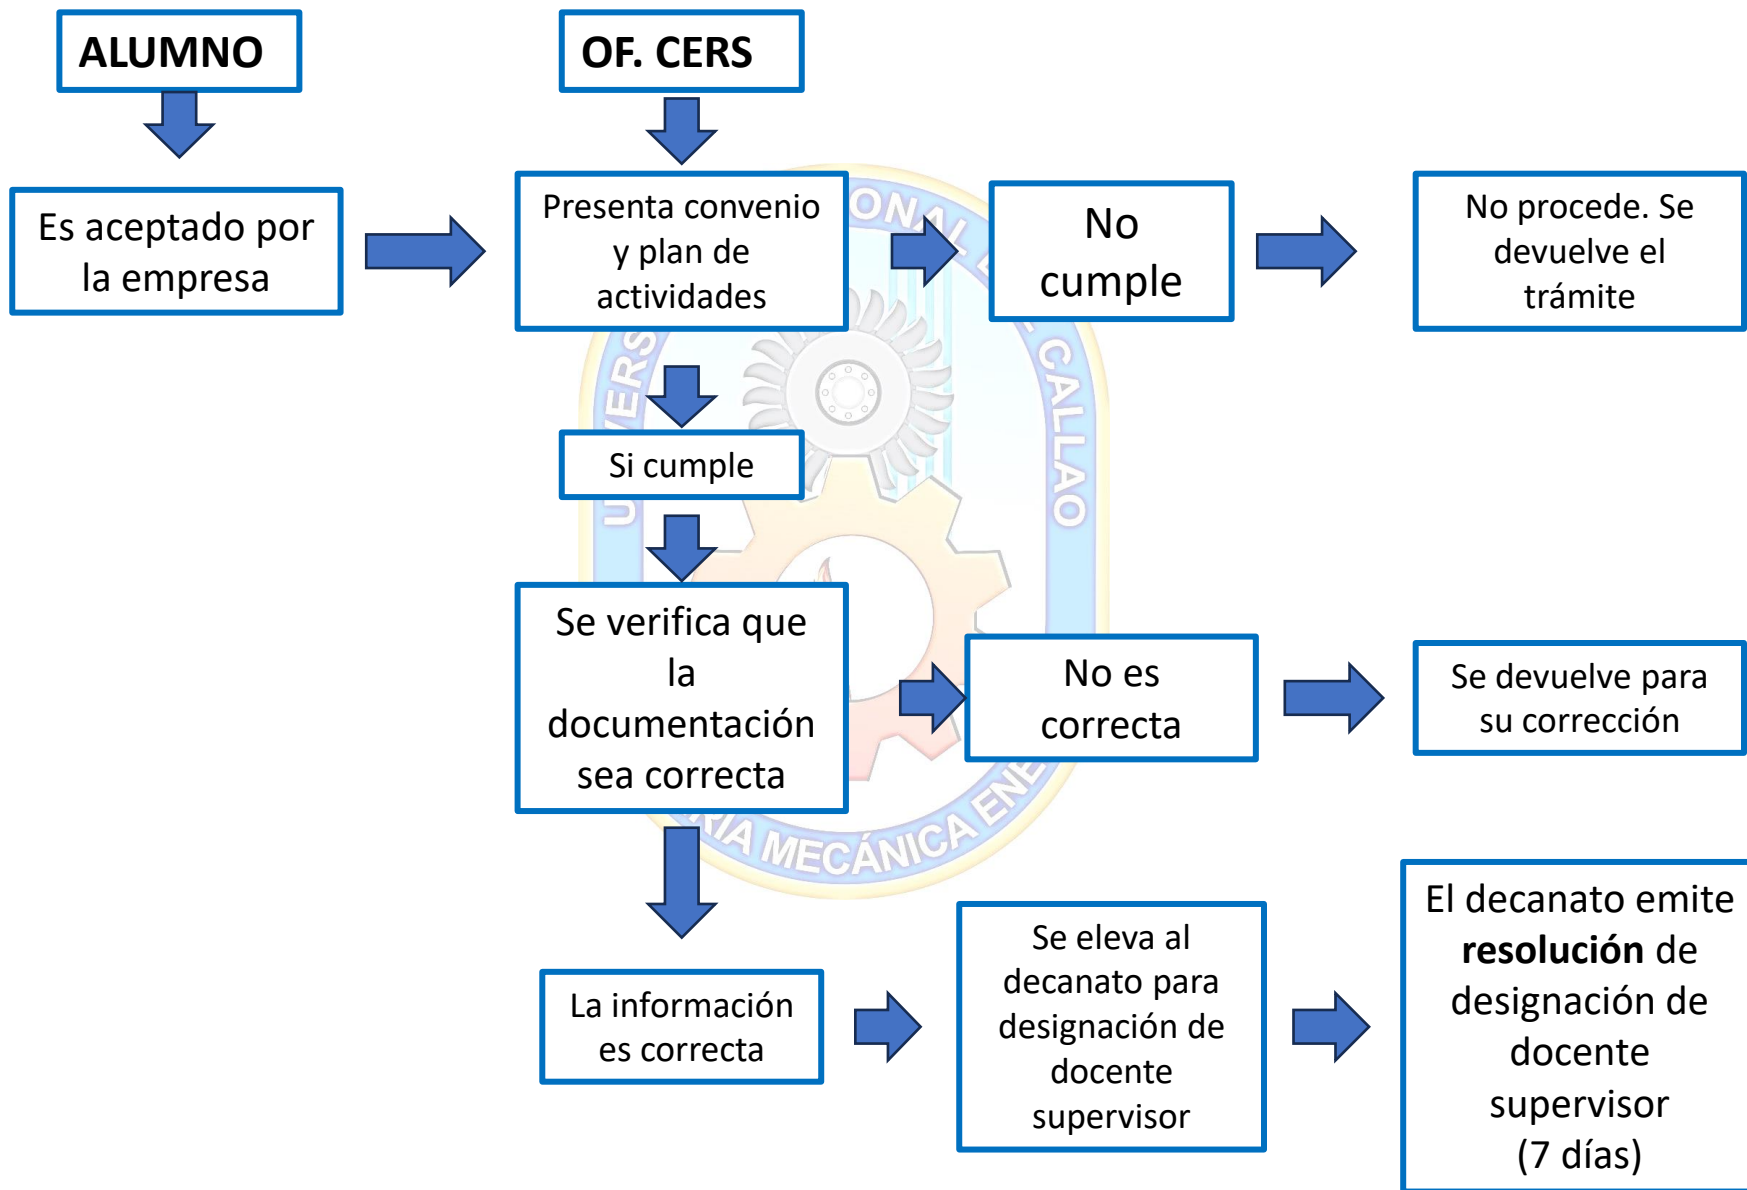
ALUMNO

OF. CERS

Es aceptado por la empresa

Presenta convenio y plan de actividades

No cumple

No procede. Se devuelve el trámite

Si cumple

Se verifica que la documentación sea correcta

No es correcta

Se devuelve para su corrección

La información es correcta

Se eleva al decanato para designación de docente supervisor

El decanato emite **resolución** de designación de docente supervisor (7 días)

UNIVERSIDAD NACIONAL DEL CALLAO

INGENIERÍA MECÁNICA ENERGÍA